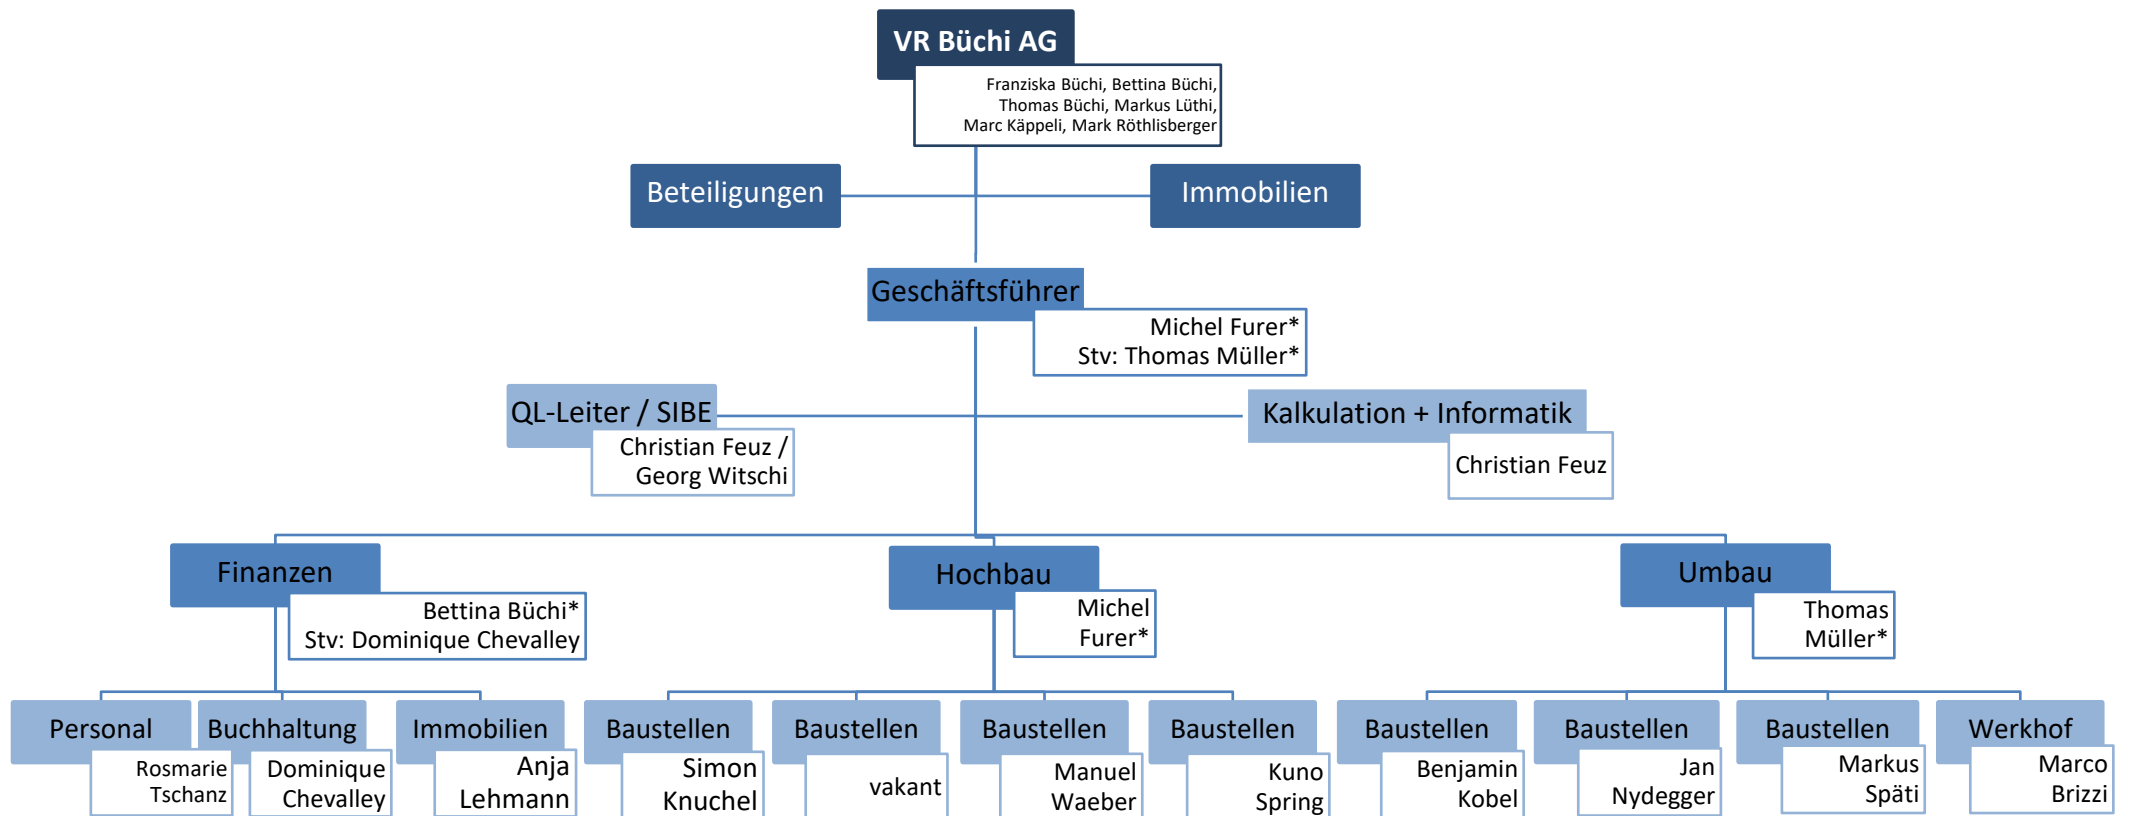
VR Büchi AG
Franziska Büchi, Bettina Büchi, Thomas Büchi, Markus Lüthi, Marc Käppeli, Mark Röthlisberger

Beteiligungen

Immobilien

Geschäftsführer
Michel Furer*
Stv: Thomas Müller*

QL-Leiter / SIBE
Christian Feuz / Georg Witschi

Kalkulation + Informatik
Christian Feuz

Finanzen
Bettina Büchi*
Stv: Dominique Chevalley

Hochbau
Michel Furer*

Umbau
Thomas Müller*

Personal
Rosmarie Tschanz

Buchhaltung
Dominique Chevalley

Immobilien
Anja Lehmann

Baustellen
Simon Knuchel

Baustellen
vakant

Baustellen
Manuel Waeber

Baustellen
Kuno Spring

Baustellen
Benjamin Kobel

Baustellen
Jan Nydegger

Baustellen
Markus Späti

Werkhof
Marco Brizzi